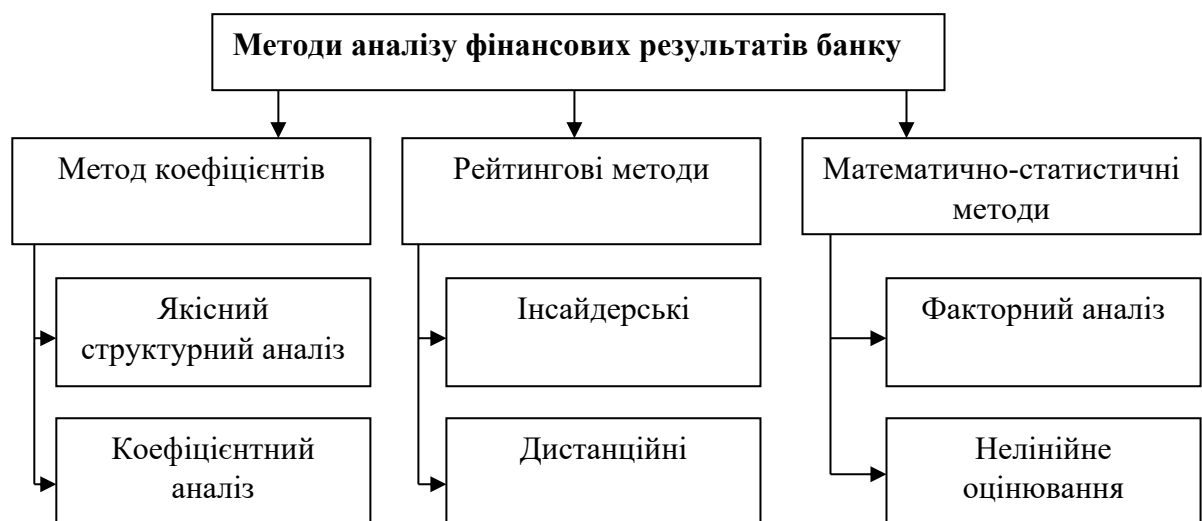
Методи аналізу фінансових результатів банку

Метод коефіцієнтів

Рейтингові методи

Математично-статистичні методи

Якісний структурний аналіз

Коефіцієнтний аналіз

Інсайдерські

Дистанційні

Факторний аналіз

Нелінійне оцінювання